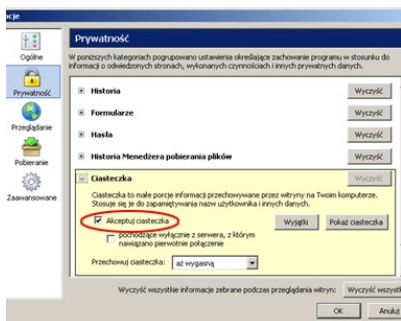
ocje

Ogólne

Prywatność

Przeglądanie

Pobieranie

Zaawansowane

Prywatność

W poniższych kategoriach pogrupowano ustawienia określające zachowanie programu w stosunku do informacji o odwiedzonych stronach, wykonanych czynnościach i innych prywatnych danych.

Historia

Wyczyść

Formularze

Wyczyść

Hasła

Wyczyść

Historia Menedżera pobierania plików

Wyczyść

Ciasteczka

Wyczyść

Ciasteczka to małe porcje informacji przechowywane przez witryny na Twoim komputerze. Stosuje się je do zapamiętywania nazw użytkownika i innych danych.

Akceptuj ciasteczka

Wyjątki

Pokaż ciasteczka

pochodzące wyłącznie z serwera, z którym nawiązano pierwotnie połączenie

Przechowuj ciasteczka: aż wygasną

Wyczyść wszystkie informacje zebrane podczas przeglądania witryn:

Wyczyść wszyst

OK

Anuluj